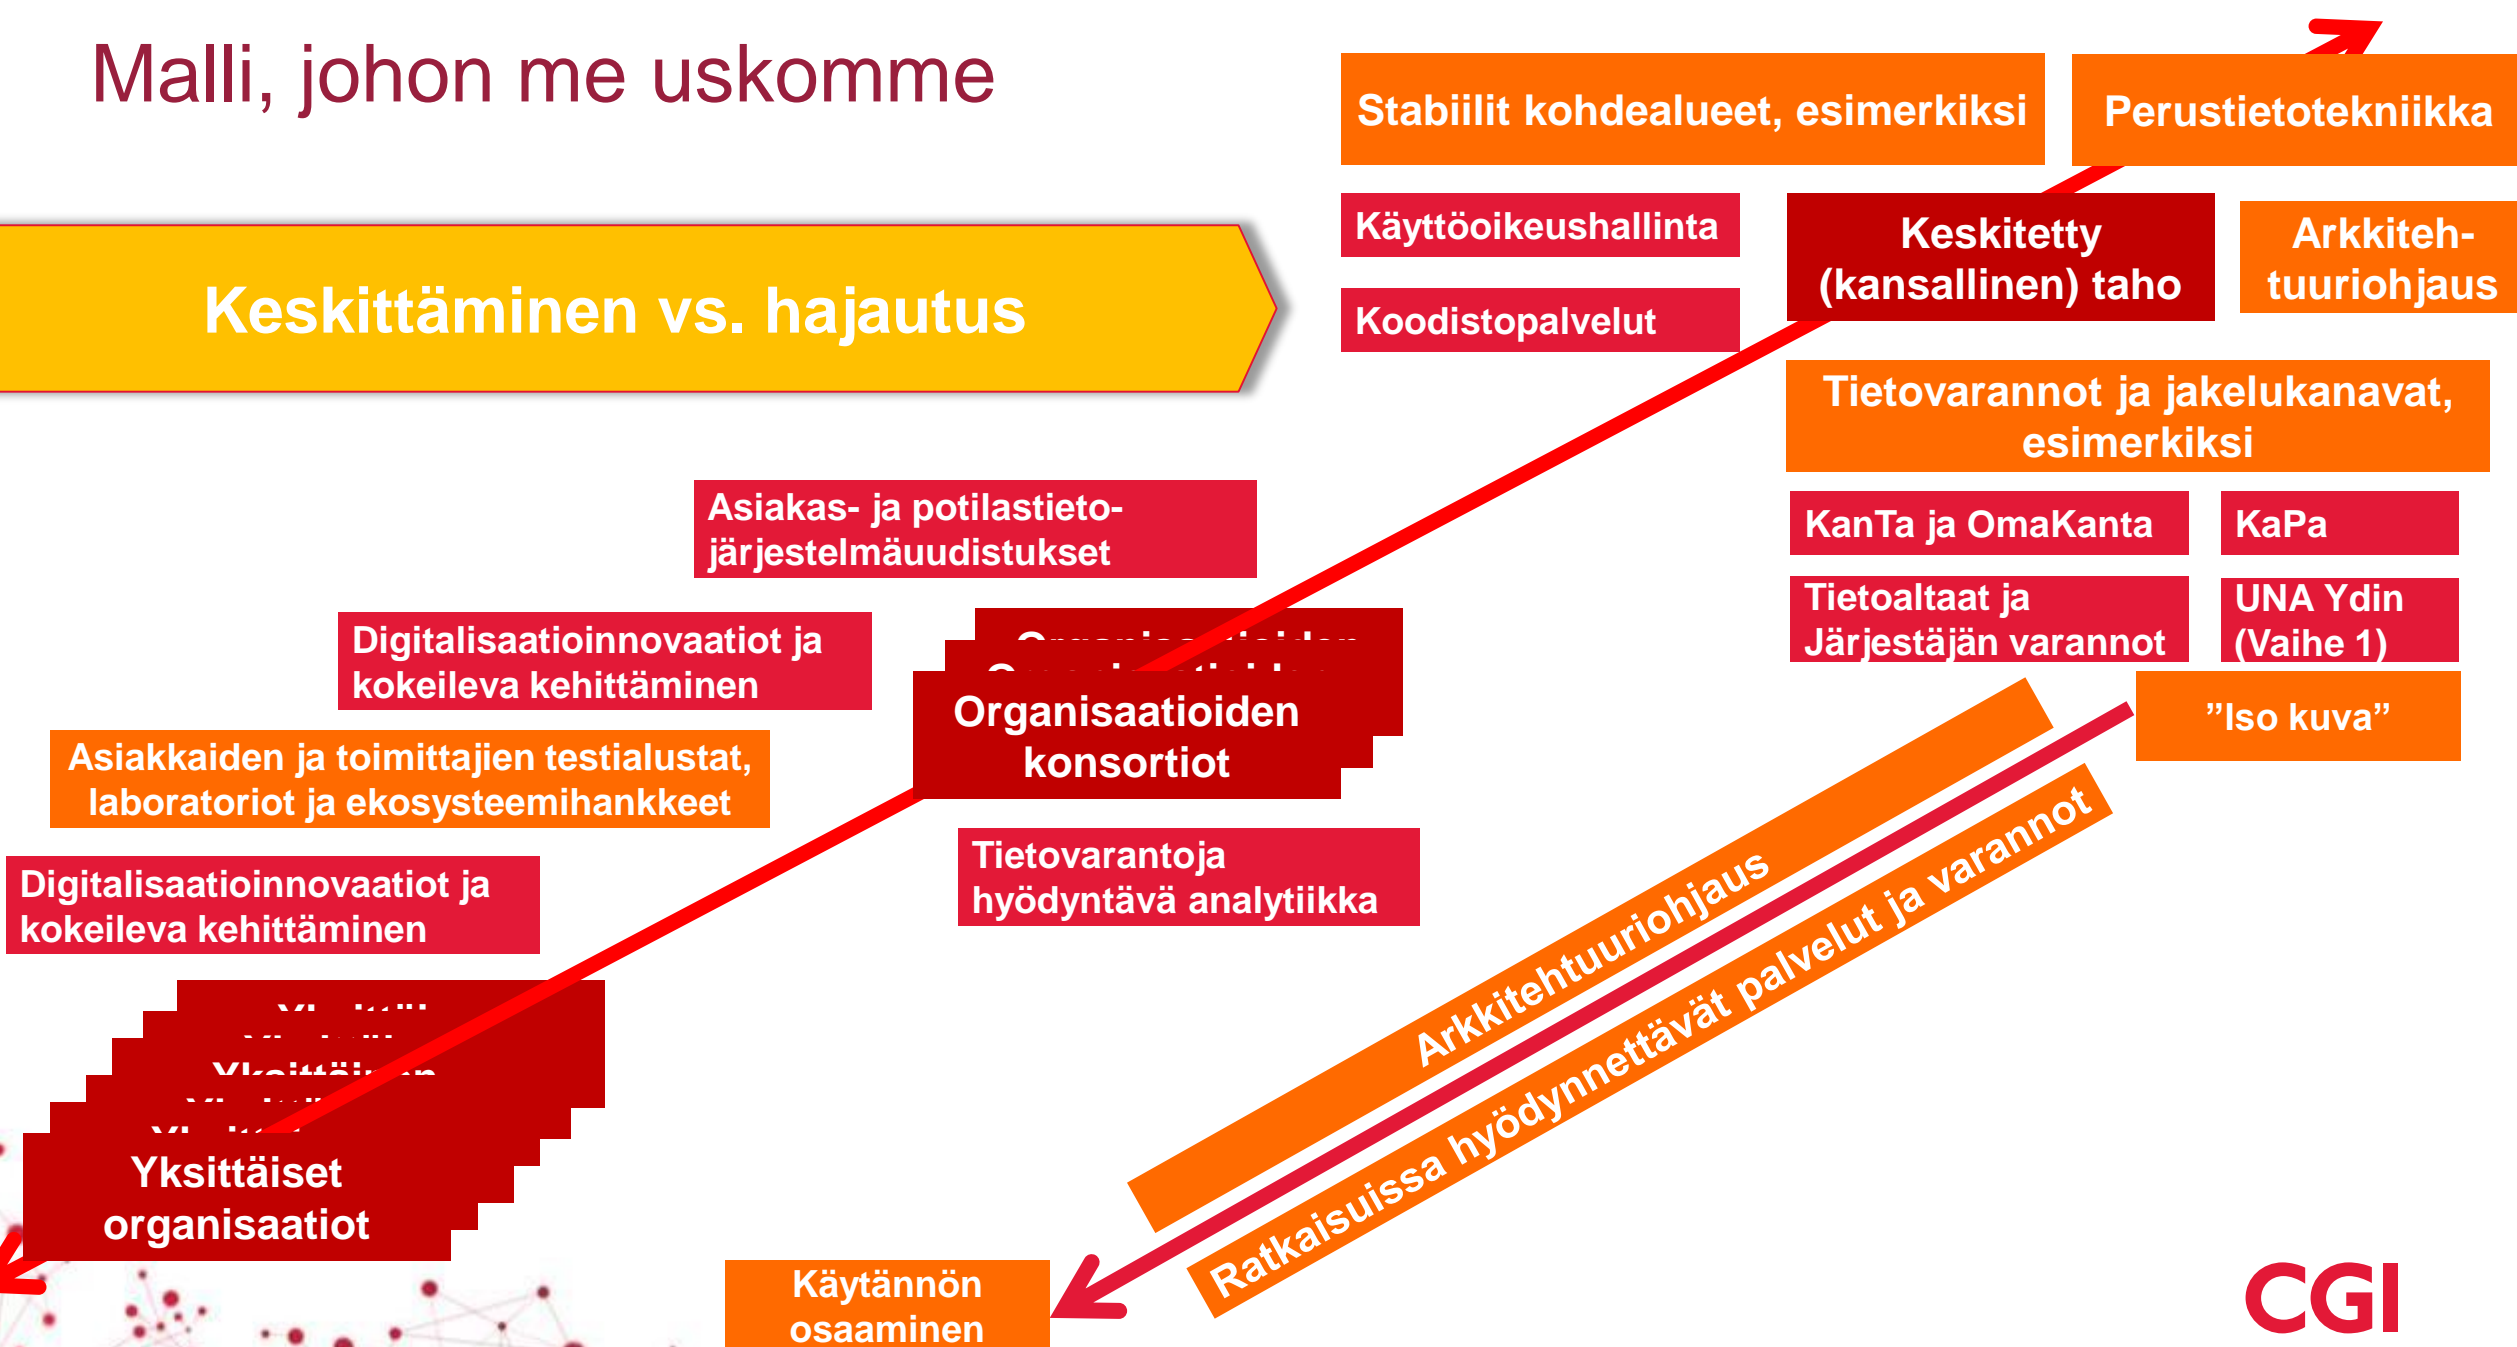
Malli, johon me uskomme

Stabiilit kohdealueet, esimerkiksi

Perustietotekniikka

Keskittäminen vs. hajautus

Käyttöoikeushallinta

Koodistopalvelut

Keskitetty (kansallinen) taho

Arkkitehtuuriohjaus

Tietovarannot ja jakelukanavat, esimerkiksi

KanTa ja OmaKanta

KaPa

Tietoaltaat ja Järjestäjän varannot

UNA Ydin (Vaihe 1)

Asiakas- ja potilastietojärjestelmäuudistukset

Digitalisaatioinnovaatiot ja kokeileva kehittäminen

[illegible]

Organisaatioiden konsortiot

Asiakkaiden ja toimittajien testialustat, laboratoriot ja ekosysteemihankkeet

”Iso kuva”

Tietovarantoja hyödyntävä analytiikka

Digitalisaatioinnovaatiot ja kokeileva kehittäminen

Arkkitehtuuriohjaus

Ratkaisuissa hyödynnettävät palvelut ja varannot

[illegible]

Yksittäiset organisaatiot

Käytännön osaaminen

CGI